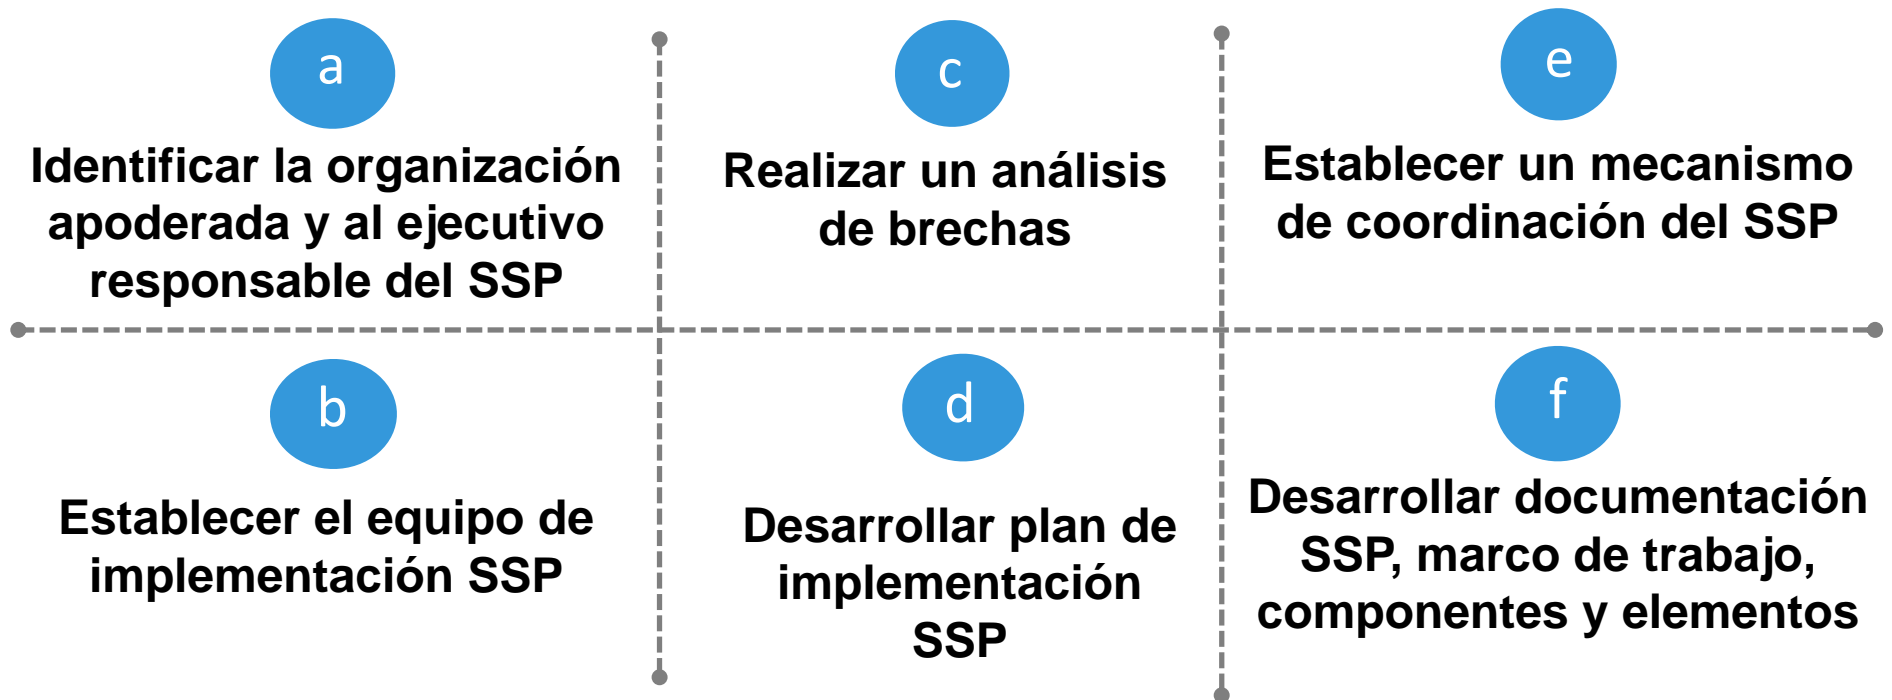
a

Identificar la organización apoderada y al ejecutivo responsable del SSP

c

Realizar un análisis de brechas

e

Establecer un mecanismo de coordinación del SSP

b

Establecer el equipo de implementación SSP

d

Desarrollar plan de implementación SSP

f

Desarrollar documentación SSP, marco de trabajo, componentes y elementos